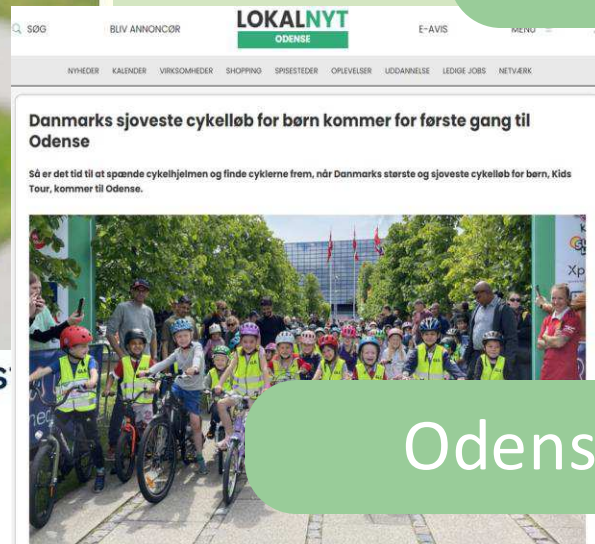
SØG BLIV ANNONCØR LOKALNYT ODENSE E-AVIS MENU

NYHEDER KALENDER VIRKSOMHEDER SHOPPING SPISESTEDER OPLEVELSER UDDANNELSE LEDIGE JOBS NETVÆRK

Danmarks sjoveste cykelløb for børn kommer for første gang til Odense

Så er det tid til at spænde cykelhjelmen og finde cyklerne frem, når Danmarks største og sjoveste cykelløb for børn, Kids Tour, kommer til Odense.

Odens